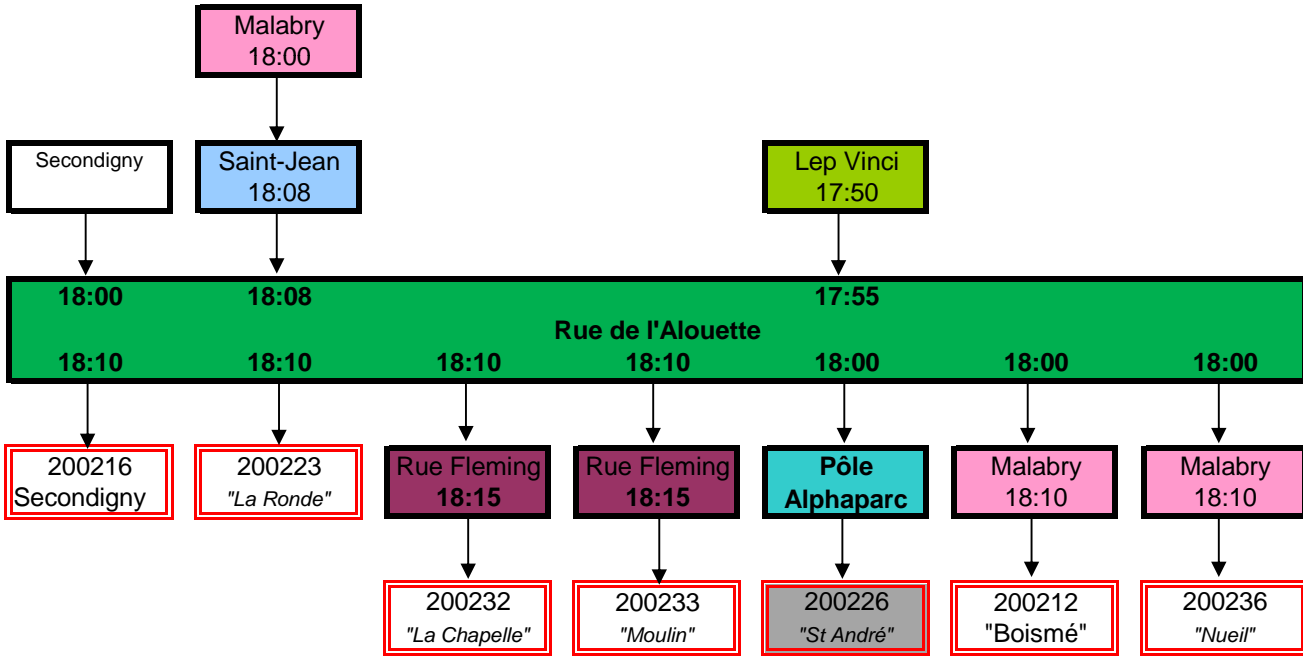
Malabry
18:00

Secondigny

Saint-Jean
18:08

Lep Vinci
17:50

18:00
18:08
17:55
Rue de l'Alouette
18:10
18:10
18:10
18:10
18:00
18:00
18:00

200216
Secondigny

200223
"La Ronde"

Rue Fleming
18:15

Rue Fleming
18:15

Pôle
Alphaparc

Malabry
18:10

Malabry
18:10

200232
"La Chapelle"

200233
"Moulin"

200226
"St André"

200212
"Boismé"

200236
"Nueil"